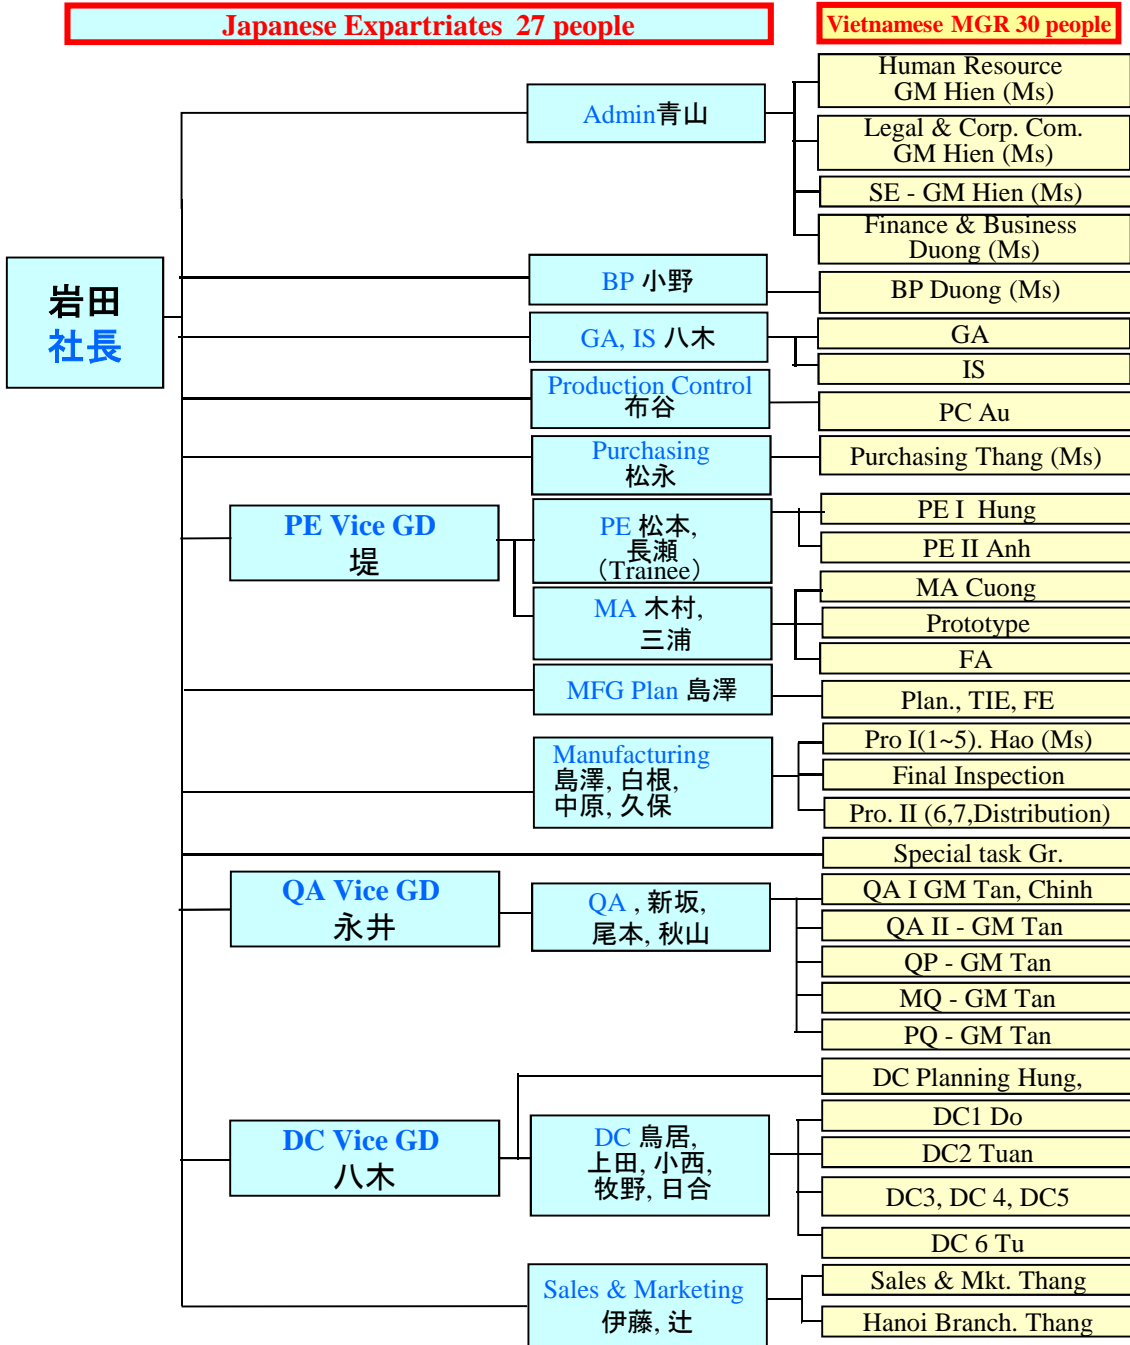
Japanese Expartriates 27 people

Vietnamese MGR 30 people

岩田
社長

Admin青山

Human Resource
GM Hien (Ms)

Legal & Corp. Com.
GM Hien (Ms)

SE - GM Hien (Ms)

Finance & Business
Duong (Ms)

BP 小野

BP Duong (Ms)

GA, IS 八木

GA

IS

Production Control
布谷

PC Au

Purchasing
松永

Purchasing Thang (Ms)

PE Vice GD
堤

PE 松本,
長瀬
(Trainee)

PE I Hung

PE II Anh

MA 木村,
三浦

MA Cuong

Prototype

FA

MFG Plan 島澤

Plan., TIE, FE

Manufacturing
島澤, 白根,
中原, 久保

Pro I(1~5). Hao (Ms)

Final Inspection

Pro. II (6,7,Distribution)

Special task Gr.

QA Vice GD
永井

QA , 新坂,
尾本, 秋山

QA I GM Tan, Chinh

QA II - GM Tan

QP - GM Tan

MQ - GM Tan

PQ - GM Tan

DC Vice GD
八木

DC Planning Hung,

DC 鳥居,
上田, 小西,
牧野, 日合

DC1 Do

DC2 Tuan

DC3, DC 4, DC5

DC 6 Tu

Sales & Marketing
伊藤, 辻

Sales & Mkt. Thang

Hanoi Branch. Thang